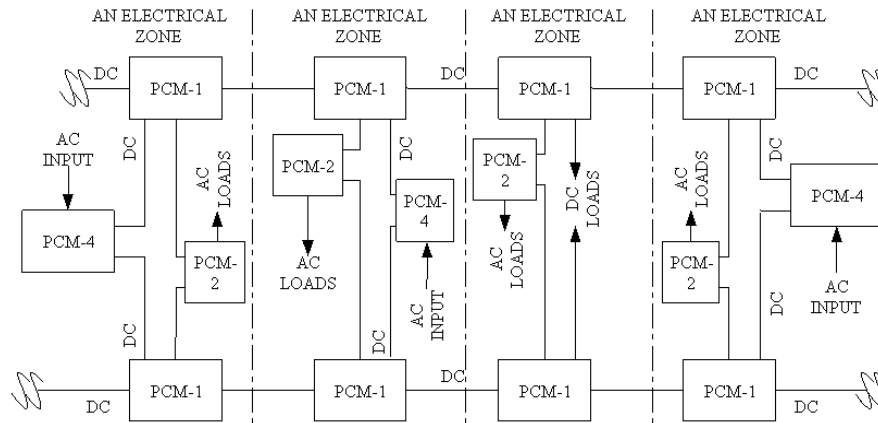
AN ELECTRICAL ZONE

AN ELECTRICAL ZONE

AN ELECTRICAL ZONE

AN ELECTRICAL ZONE

DC
PCM-1
PCM-1
DC
PCM-1
PCM-1
DC

AC INPUT
DC
AC LOADS
PCM-4
PCM-2
DC

PCM-2
DC
PCM-4
AC LOADS
AC INPUT
DC

PCM-2
AC LOADS
DC LOADS

AC LOADS
DC
PCM-4
PCM-2
AC INPUT
DC

DC
PCM-1
PCM-1
DC
PCM-1
PCM-1
DC